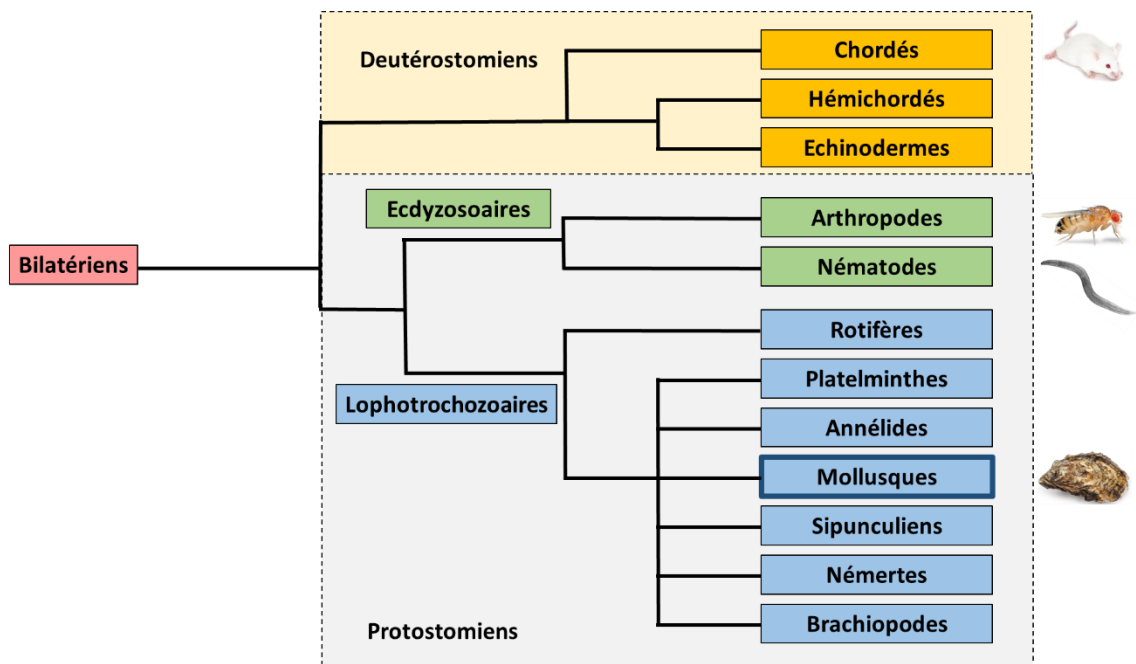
Deutérostomiens

Chordés

Hémichordés

Echinodermes

Bilatériens

Ecdyzosoaires

Arthropodes

Nématodes

Rotifères

Lophotrochozoaires

Platelminthes

Annélides

Mollusques

Sipunculiens

Némertes

Protostomiens

Brachiopodes